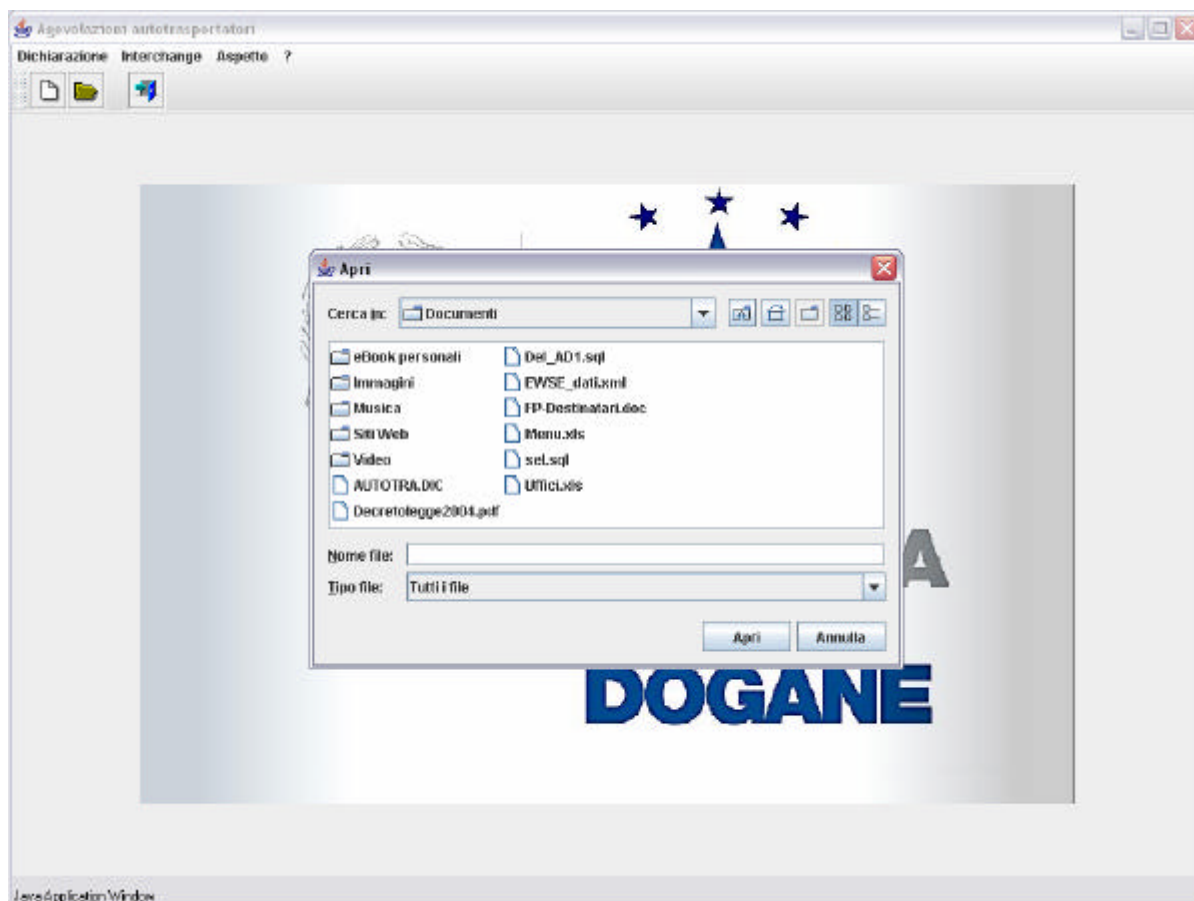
Agevolazioni autotrasportatori

Dichiarazione Interchange Aspetto ?

Apri

Cerca in: Documenti

eBook personali
Immagini
Musica
Siti Web
Video
AUTOTRA.DIC
Decretolegge2004.pdf
Del_AD1.sql
EWSE_dati.xml
FP-Destinatari.doc
Menu.xls
sel.sql
Uffici.xls

Nome file:
Tipo file: Tutti i file

Apri Annulla

A

DOGANE

Java Application Window